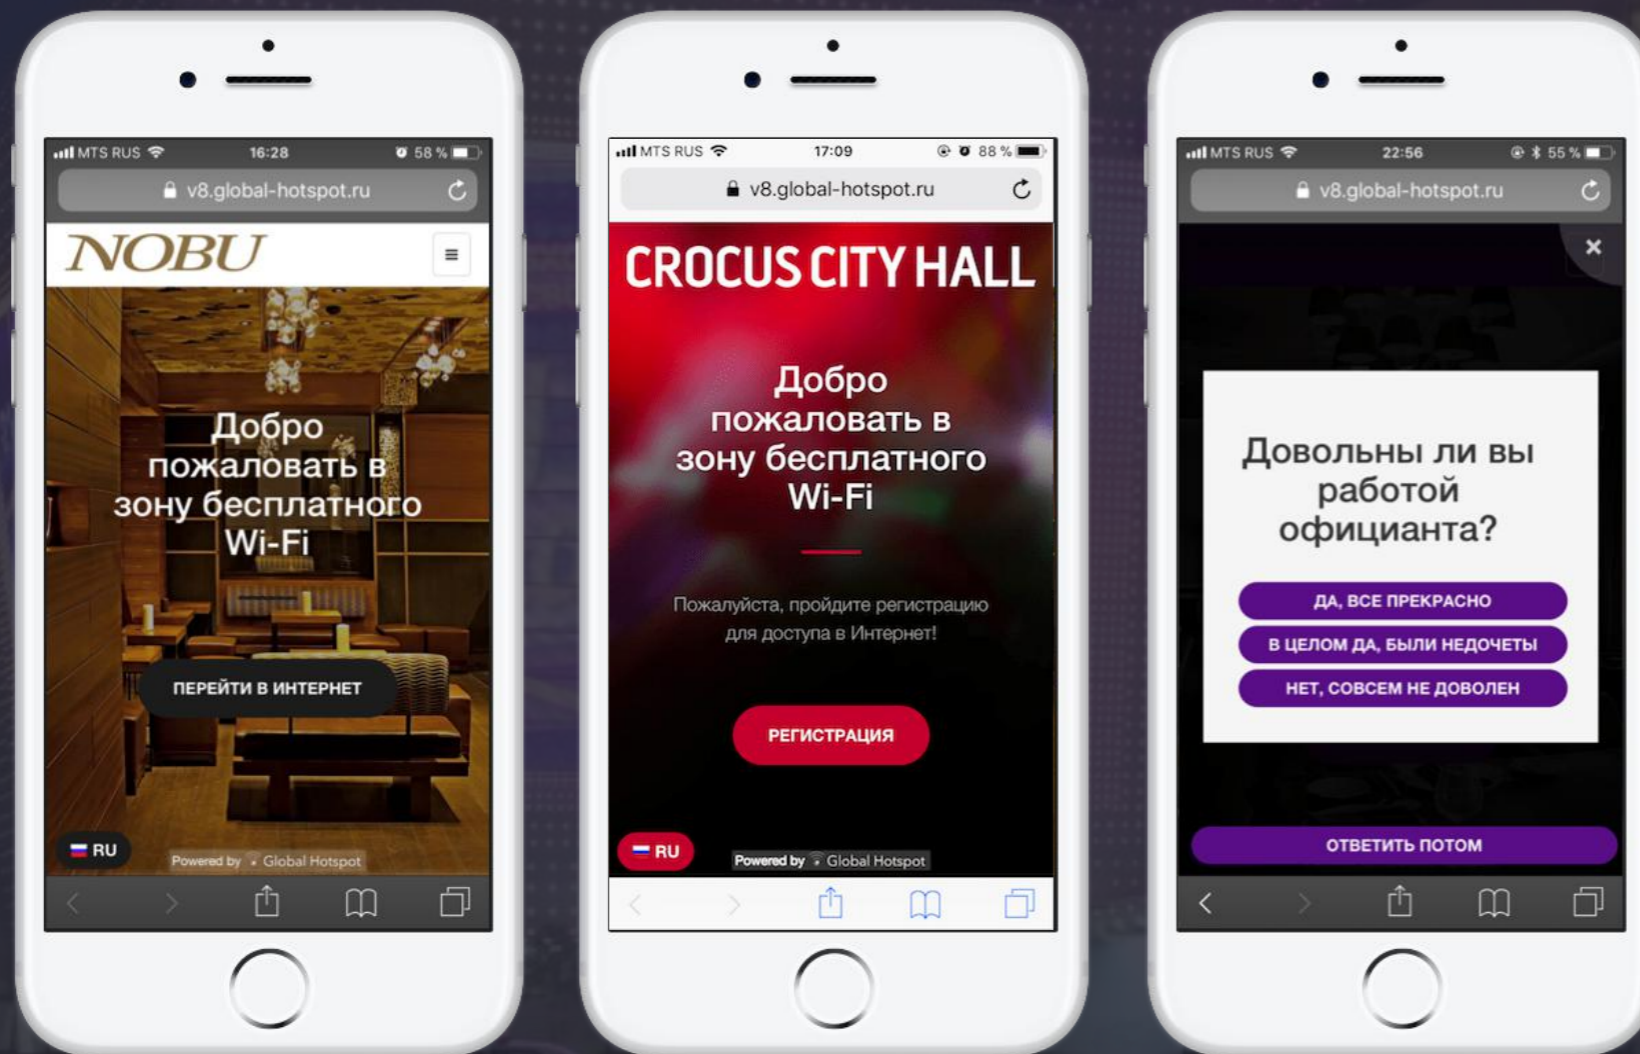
MTS RUS 16:28 58 %

v8.global-hotspot.ru

NOBU

Добро пожаловать в зону бесплатного Wi-Fi

ПЕРЕЙТИ В ИНТЕРНЕТ

RU

Powered by Global Hotspot

MTS RUS 17:09 88 %

v8.global-hotspot.ru

CROCUS CITY HALL

Добро пожаловать в зону бесплатного Wi-Fi

Пожалуйста, пройдите регистрацию для доступа в Интернет!

РЕГИСТРАЦИЯ

RU

Powered by Global Hotspot

MTS RUS 22:56 55 %

v8.global-hotspot.ru

×

Довольны ли вы работой официанта?

ДА, ВСЕ ПРЕКРАСНО

В ЦЕЛОМ ДА, БЫЛИ НЕДОЧЕТЫ

НЕТ, СОВСЕМ НЕ ДОВОЛЕН

ОТВЕТИТЬ ПОТОМ